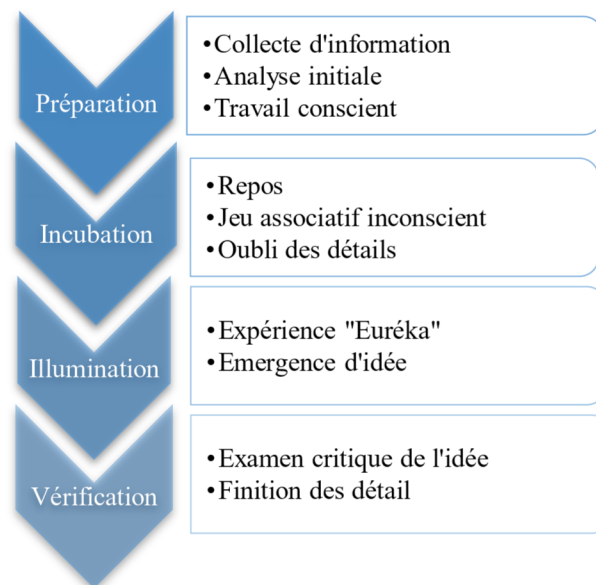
Préparation

•Collecte d'information
•Analyse initiale
•Travail conscient

Incubation

•Repos
•Jeu associatif inconscient
•Oubli des détails

Illumination

•Expérience "Euréka"
•Emergence d'idée

Vérification

•Examen critique de l'idée
•Finition des détail